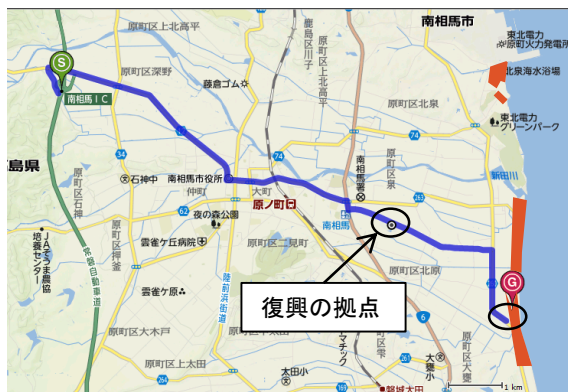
南相馬市
原町区上北高平
慶應
原町区上高平
東北電力
原町火力発電所
北泉海水浴場
S
南相馬ＩＣ
原町区深野
藤倉ゴム
原町区北原
東北電力
グリーンパーク
島県
34
石神中
南相馬市役所
74
原町区石神
南相馬署
原町区泉
新田川
大町
62
夜の森公園
原ノ町
南相馬
JAふくしま未来
培養センター
雲雀ケ丘病院
原町区二見町
原町区北原
G
原町区押釜
常磐自動車道
陸前浜街道
原町区高
雲雀ケ原
6
復興の拠点
原町区大木戸
原町区上太田
原町区大甕
大甕小
太田小
磐城太田
1 km